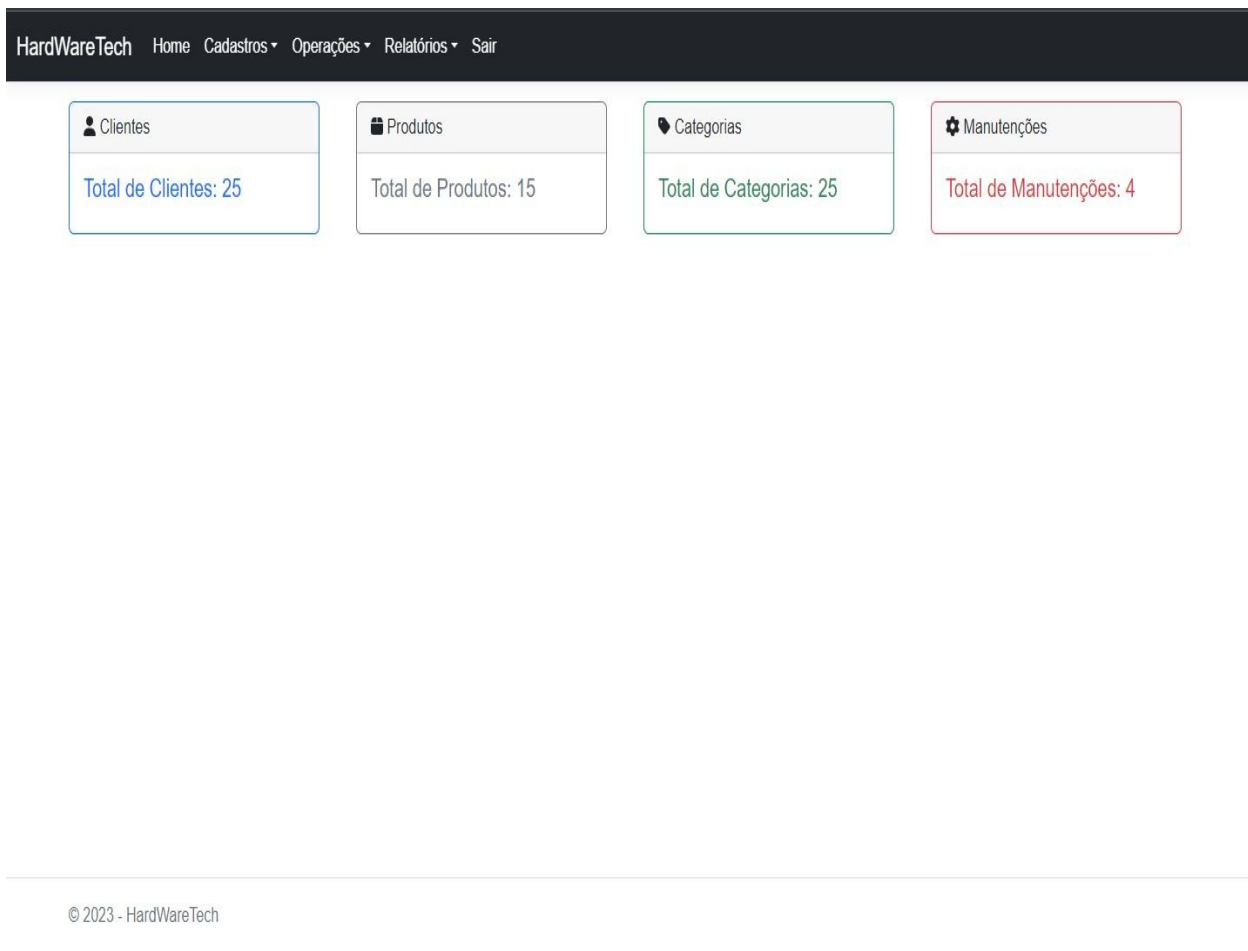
HardWareTech Home Cadastros Operações Relatórios Sair

Clientes

Total de Clientes: 25

Produtos

Total de Produtos: 15

Categorias

Total de Categorias: 25

Manutenções

Total de Manutenções: 4

© 2023 - HardWareTech